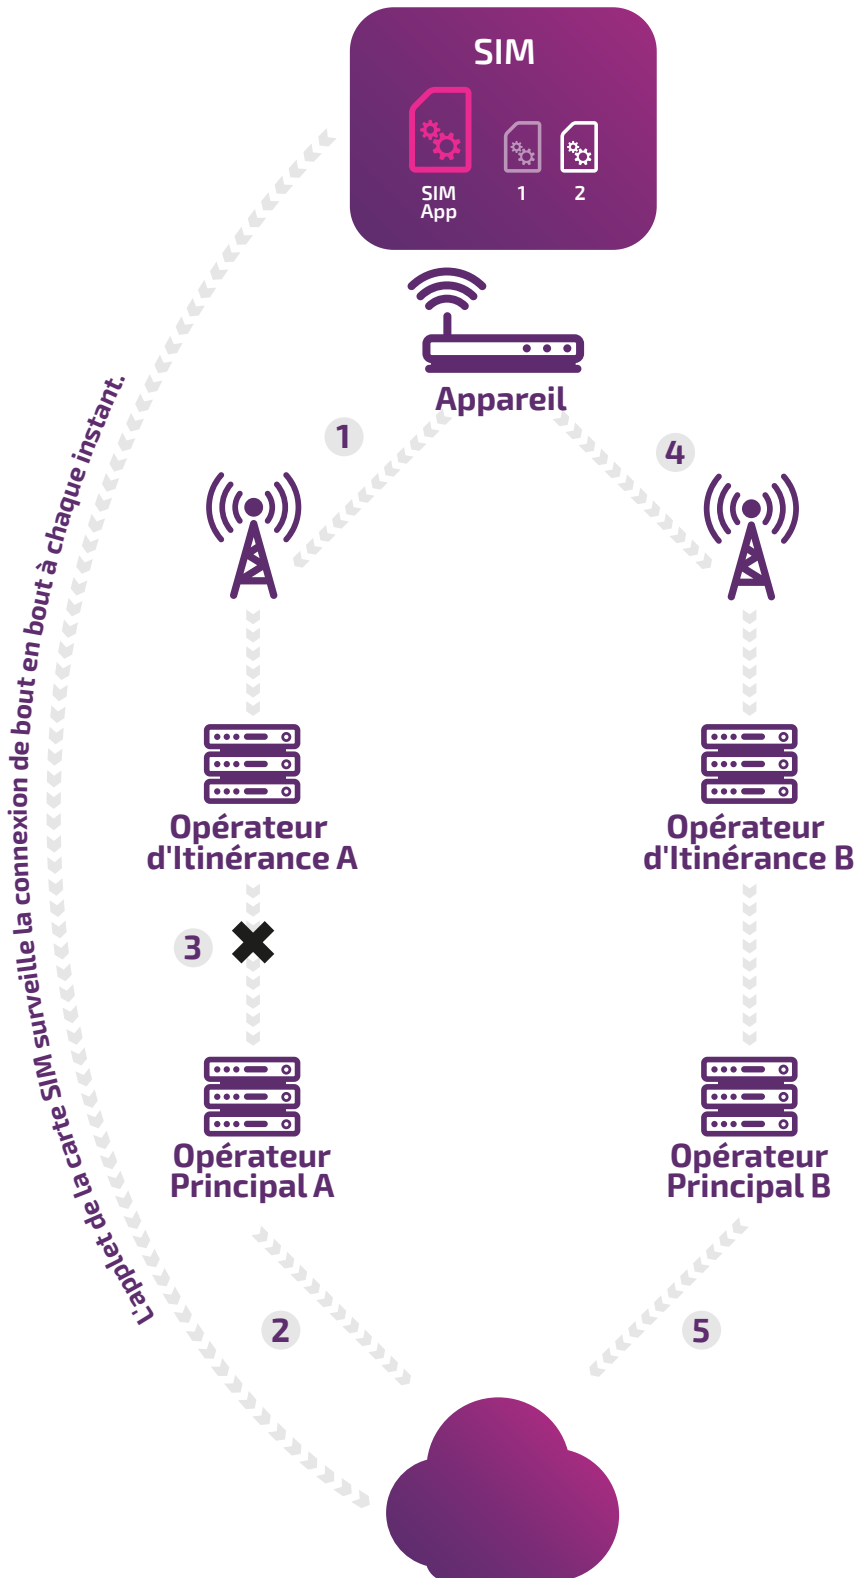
SIM

SIM App

1

2

Appareil

1

4

Opérateur d'Itinérance A

Opérateur d'Itinérance B

3

Opérateur Principal A

Opérateur Principal B

2

5

L'applet de la carte SIM surveille la connexion de bout en bout à chaque instant.